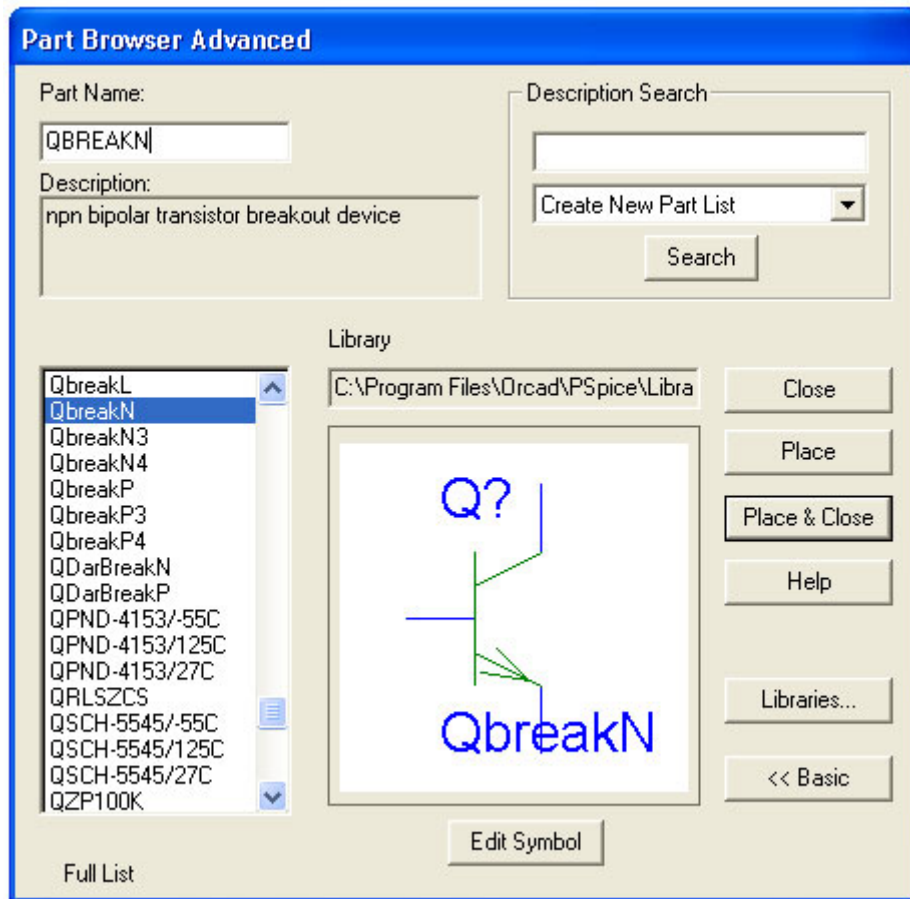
Part Browser Advanced

Part Name:

QBREAKN

Description:

npn bipolar transistor breakout device

Description Search

Create New Part List

Search

Library

C:\Program Files\Orcad\PSpice\Libra

QbreakL
QbreakN
QbreakN3
QbreakN4
QbreakP
QbreakP3
QbreakP4
QDarBreakN
QDarBreakP
QPND-4153/-55C
QPND-4153/125C
QPND-4153/27C
QRLSZCS
QSCH-5545/-55C
QSCH-5545/125C
QSCH-5545/27C
QZP100K

Q?

QbreakN

Close

Place

Place & Close

Help

Libraries...

<< Basic

Edit Symbol

Full List